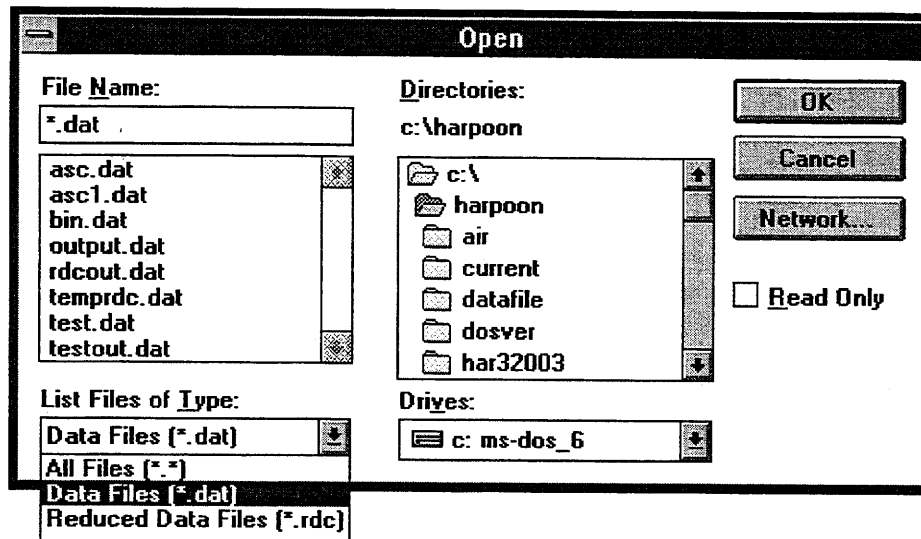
Open

File Name:

*.dat

asc.dat
asc1.dat
bin.dat
output.dat
rdcout.dat
temprdc.dat
test.dat
testout.dat

List Files of Type:

Data Files (*.dat)

All Files (*.*)
Data Files (*.dat)
Reduced Data Files (*.rdc)

Directories:

c:\harpoon

c:\
harpoon
air
current
datafile
dosver
har32003

Drives:

c: ms-dos_6

OK

Cancel

Network...

Read Only